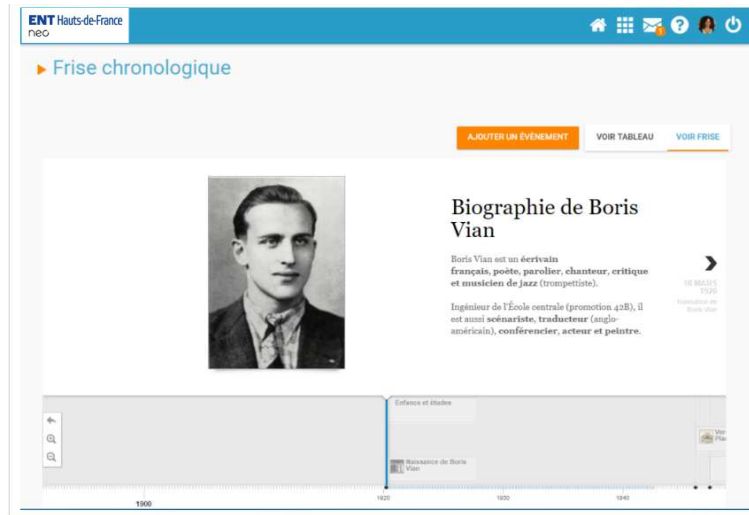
ENT Hauts-de-France
neo

1

Frise chronologique

AJOUTER UN ÉVÉNEMENT

VOIR TABLEAU

VOIR FRISE

Biographie de Boris Vian

Boris Vian est un écrivain français, poète, parolier, chanteur, critique et musicien de jazz (trompettiste).

Ingénieur de l'École centrale (promotion 42B), il est aussi scénariste, traducteur (anglo-américain), conférencier, acteur et peintre.

10 MAI 1920
Naissance de Boris Vian

Enfance et études

Naissance de Boris Vian

Ver
Pla

1900
1920
1930
1940